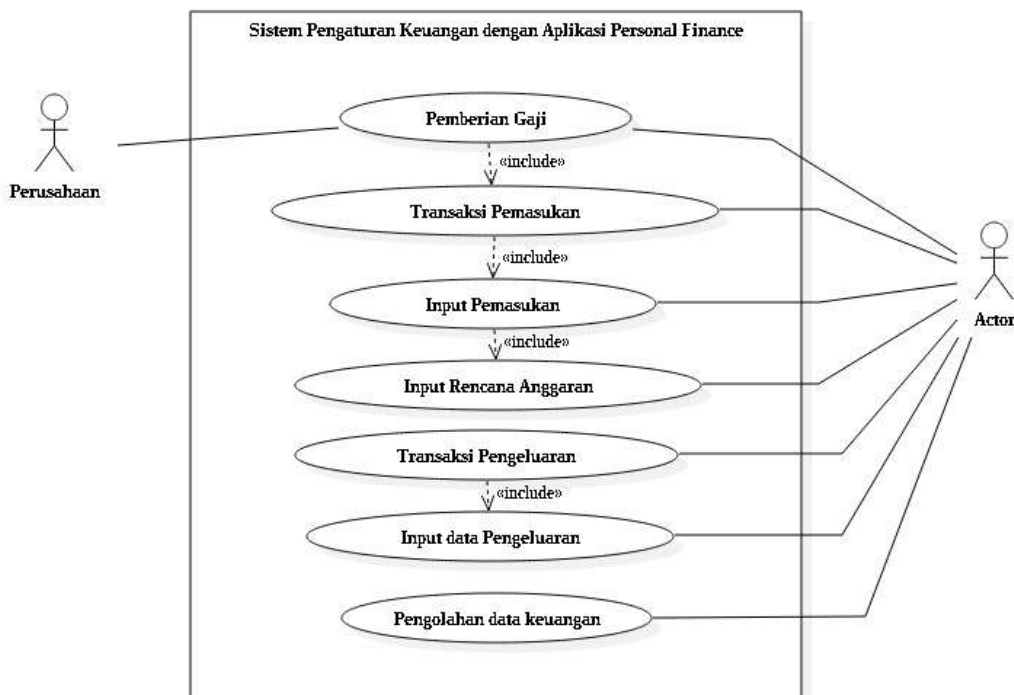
Sistem Pengaturan Keuangan dengan Aplikasi Personal Finance

Perusahaan

Pemberian Gaji

«include»

Transaksi Pemasukan

«include»

Input Pemasukan

«include»

Input Rencana Anggaran

Transaksi Pengeluaran

«include»

Input data Pengeluaran

Pengolahan data keuangan

Actor